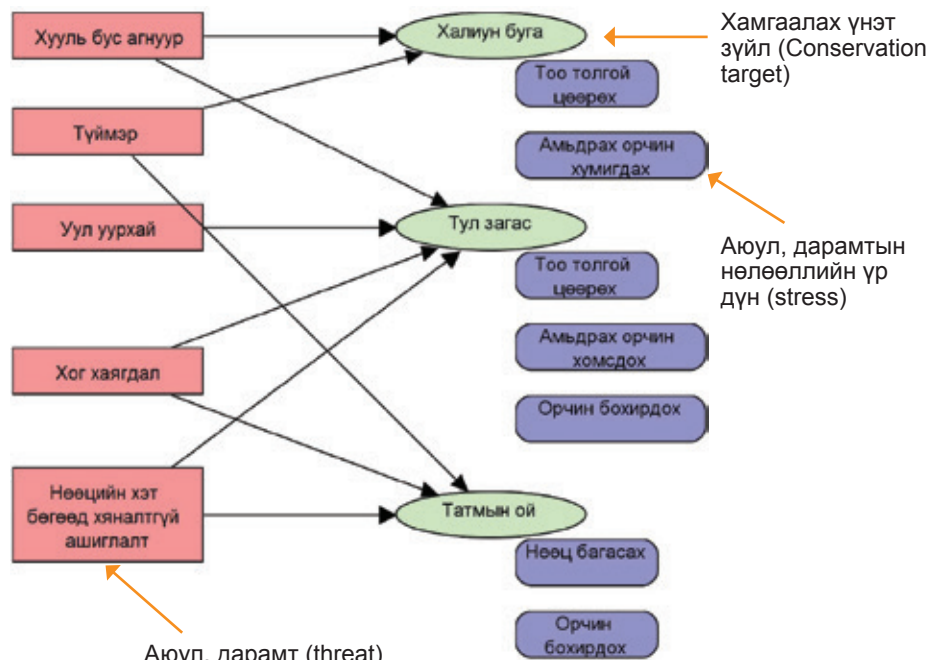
Хууль бус агнуур

Халиун буга

Хамгаалах үнэт зүйл (Conservation target)

Тоо толгой цөөрөх

Түймэр

Амьдрах орчин хумигдах

Уул уурхай

Тул загас

Аюул, дарамтын нөлөөллийн үр дүн (stress)

Тоо толгой цөөрөх

Амьдрах орчин хомсдох

Хог хаягдал

Орчин бохирдох

Нөөцийн хэт бөгөөд хяналтгүй ашиглалт

Татмын ой

Нөөц багасах

Орчин бохирдох

Аюул, дарамт (threat)